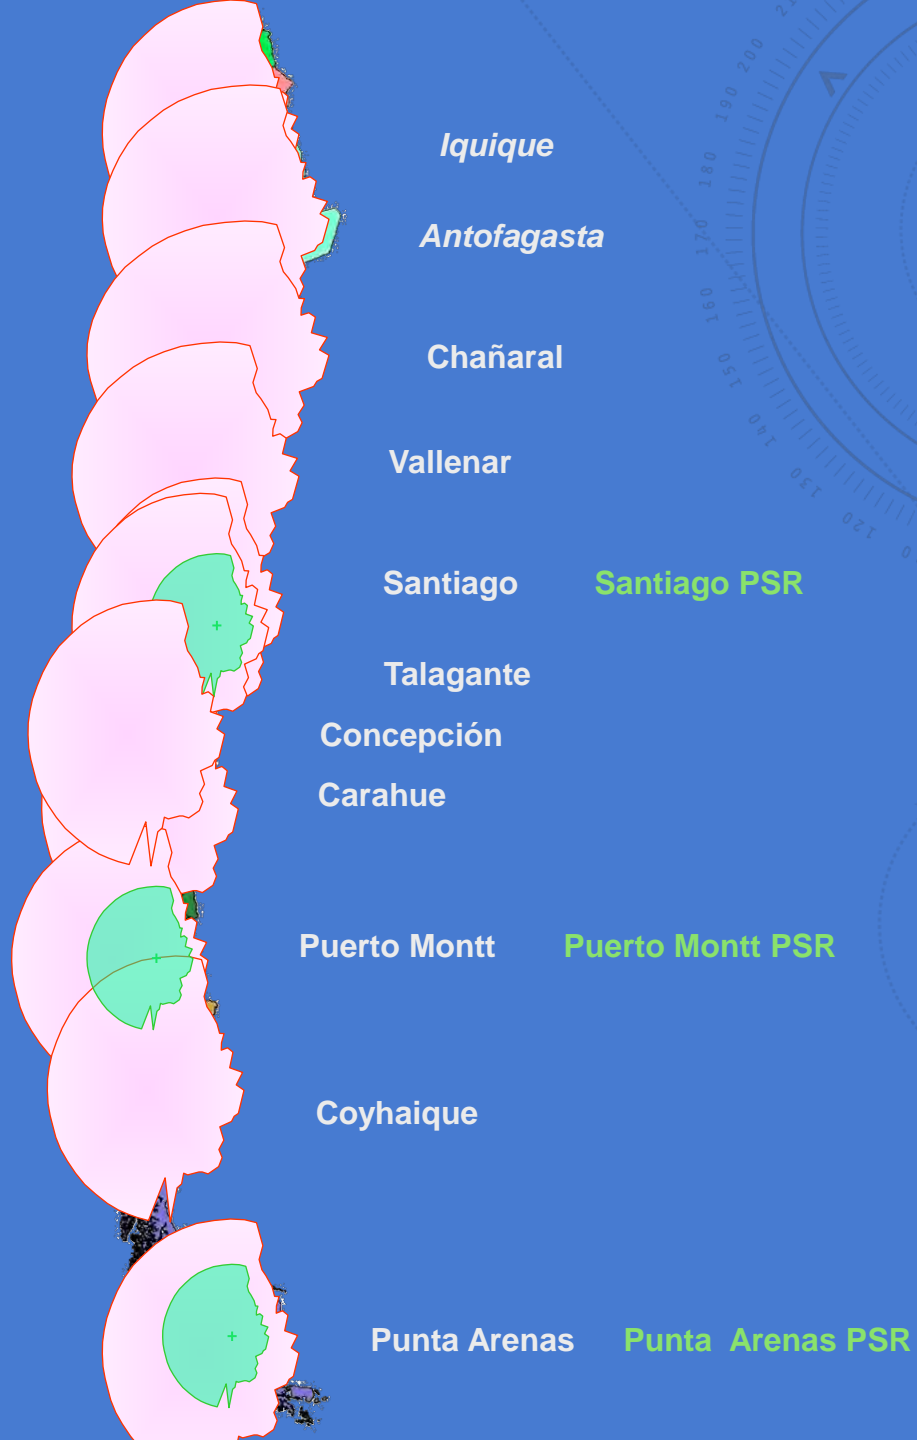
Iquique

Antofagasta

Chañaral

Vallenar

Santiago Santiago PSR

Talagante

Concepción

Carahue

Puerto Montt Puerto Montt PSR

Coyhaique

Punta Arenas Punta Arenas PSR

200
190
180
170
160
150
140
130
120